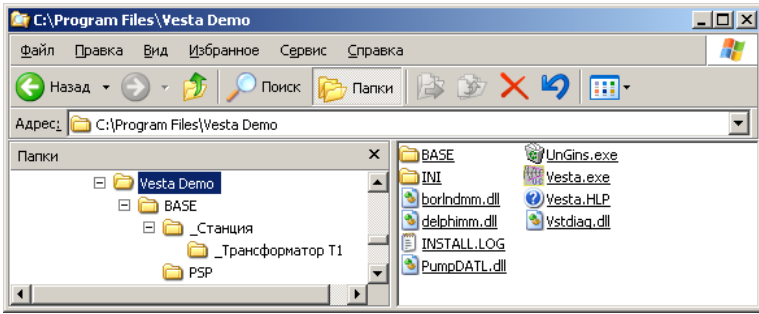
C:\Program Files\Vesta Demo

Файл Правка Вид Избранное Сервис Справка

Назад Поиск Папки

Адрес: C:\Program Files\Vesta Demo

Папки ×

Vesta Demo
BASE
_Станция
_Трансформатор T1
PSP

BASE
INI
borlndmm.dll
delphimm.dll
INSTALL.LOG
PumpDATL.dll
UnGins.exe
Vesta.exe
Vesta.HLP
Vstdiag.dll